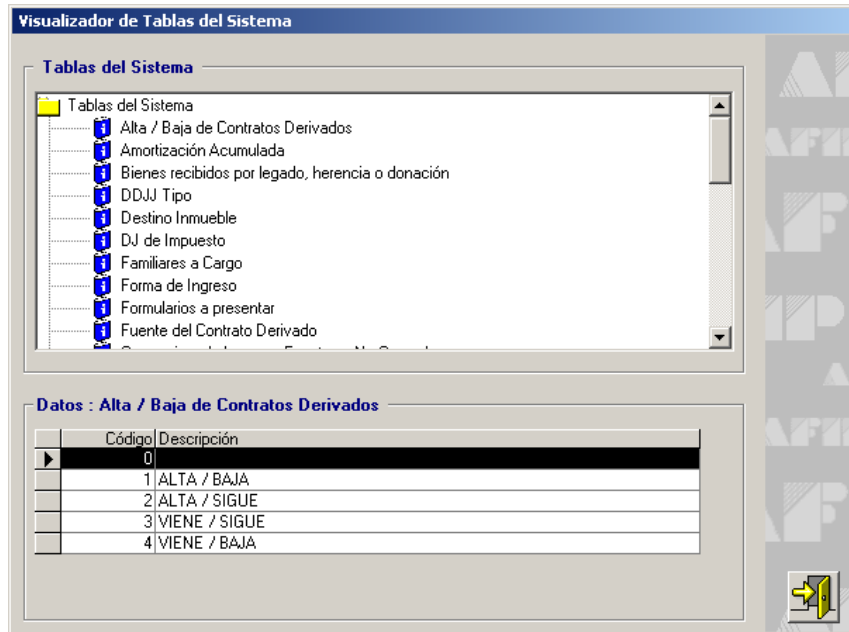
Visualizador de Tablas del Sistema

Tablas del Sistema

Tablas del Sistema
Alta / Baja de Contratos Derivados
Amortización Acumulada
Bienes recibidos por legado, herencia o donación
DDJJ Tipo
Destino Inmueble
DJ de Impuesto
Familiares a Cargo
Forma de Ingreso
Formularios a presentar
Fuente del Contrato Derivado
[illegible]

Datos : Alta / Baja de Contratos Derivados

| | Código | Descripción |
|---|---|---|
| | 0 | |
| | 1 | ALTA / BAJA |
| | 2 | ALTA / SIGUE |
| | 3 | VIENE / SIGUE |
| | 4 | VIENE / BAJA |